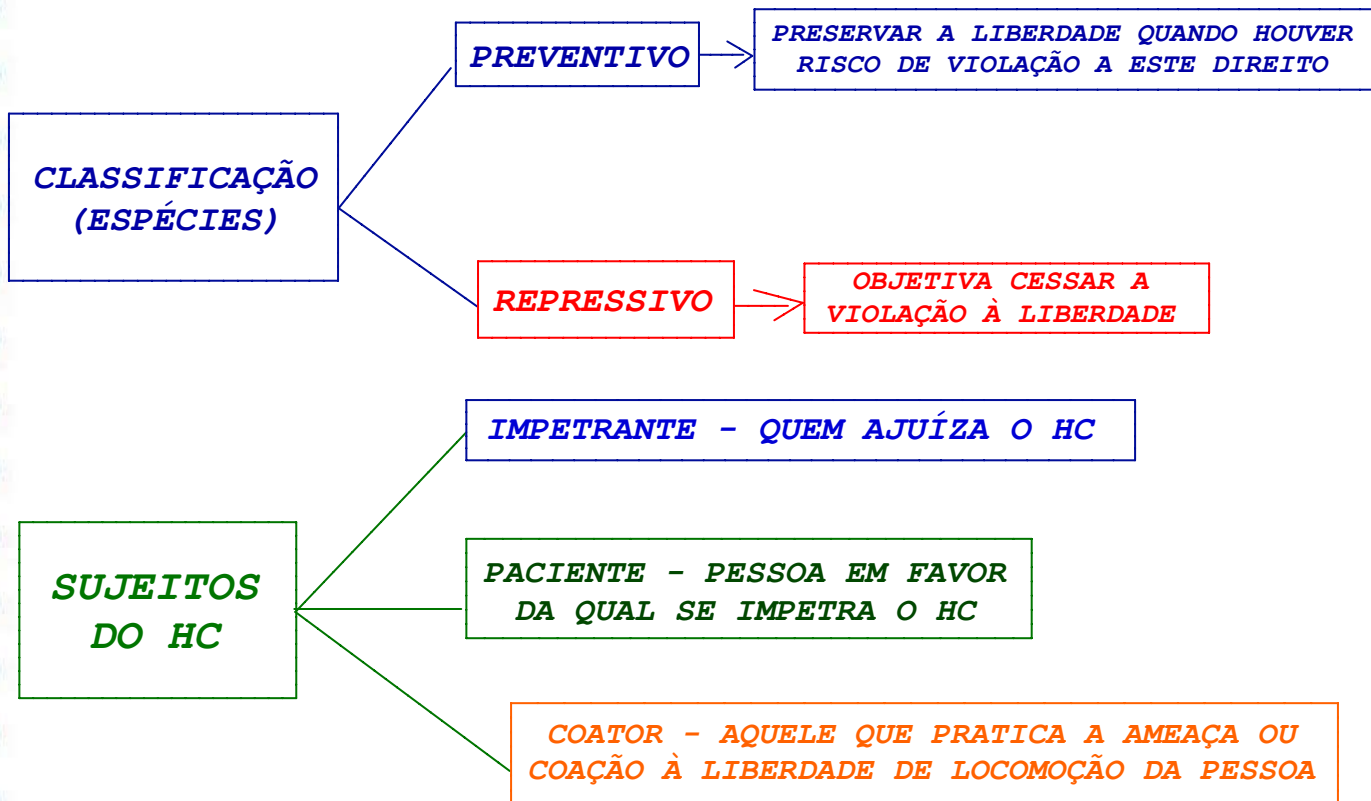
CLASSIFICAÇÃO (ESPÉCIES)

PREVENTIVO

PRESERVAR A LIBERDADE QUANDO HOUVER RISCO DE VIOLAÇÃO A ESTE DIREITO

REPRESSIVO

OBJETIVA CESSAR A VIOLAÇÃO À LIBERDADE

SUJEITOS DO HC

IMPETRANTE - QUEM AJUÍZA O HC

PACIENTE - PESSOA EM FAVOR DA QUAL SE IMPETRA O HC

COATOR - AQUELE QUE PRATICA A AMEAÇA OU COAÇÃO À LIBERDADE DE LOCOMOÇÃO DA PESSOA